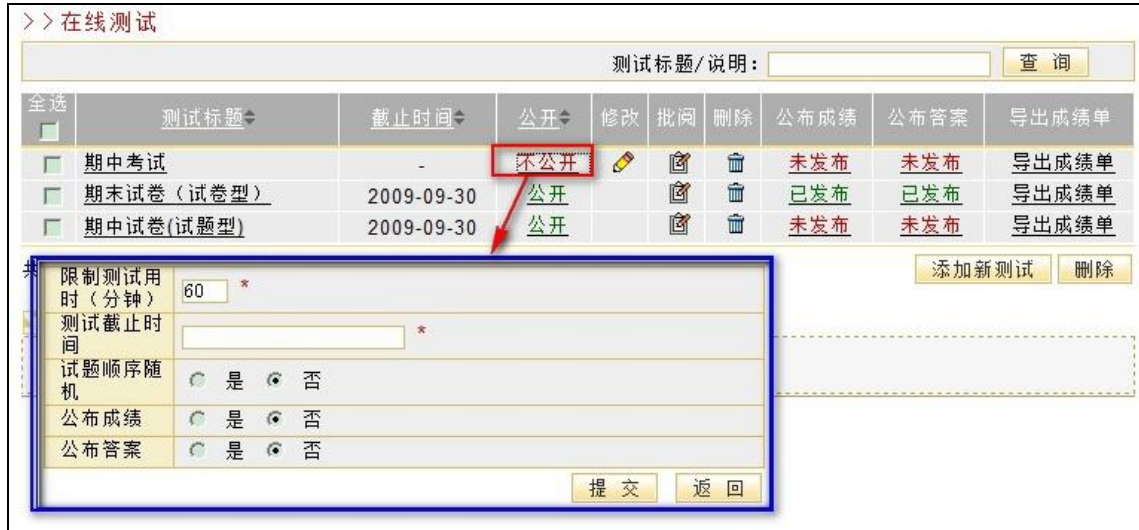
>>在线测试

测试标题/说明： 查 询

| 全选 | 测试标题 | 截止时间 | 公开 | 修改 | 批阅 | 删除 | 公布成绩 | 公布答案 | 导出成绩单 |
|---|---|---|---|---|---|---|---|---|---|
| | 期中考试 | - | 不公开 | | | | 未发布 | 未发布 | 导出成绩单 |
| | 期末试卷（试卷型） | 2009-09-30 | 公开 | | | | 已发布 | 已发布 | 导出成绩单 |
| | 期中试卷(试题型) | 2009-09-30 | 公开 | | | | 未发布 | 未发布 | 导出成绩单 |

共

添加新测试 删除

| 限制测试用时（分钟） | 60 * |
|---|---|
| 测试截止时间 | * |
| 试题顺序随机 | 是 否 |
| 公布成绩 | 是 否 |
| 公布答案 | 是 否 |

提 交 返 回